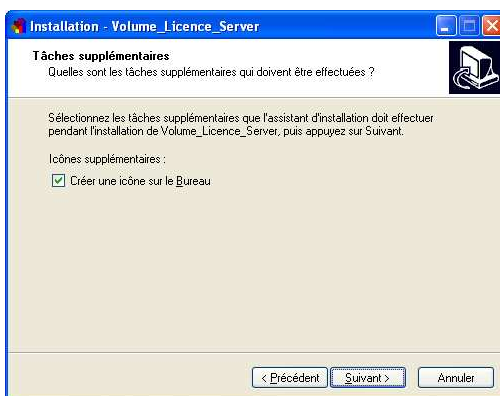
Installation - Volume_Licence_Server

Tâches supplémentaires
Quelles sont les tâches supplémentaires qui doivent être effectuées ?

Sélectionnez les tâches supplémentaires que l'assistant d'installation doit effectuer pendant l'installation de Volume_Licence_Server, puis appuyez sur Suivant.

Icônes supplémentaires :

Créer une icône sur le Bureau

< Précédent | Suivant > | Annuler